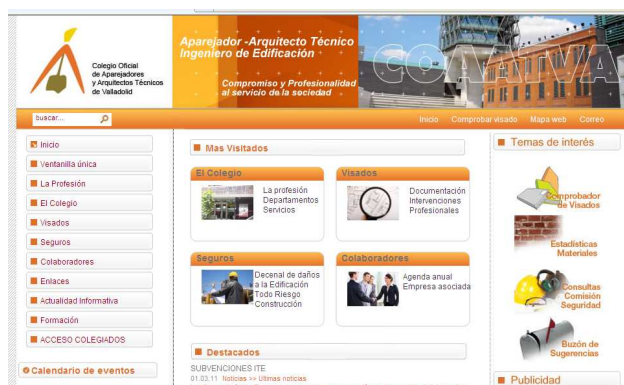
Colegio Oficial de Aparejadores y Arquitectos Técnicos de Valladolid

Aparejador -Arquitecto Técnico
Ingeniero de Edificación

Compromiso y Profesionalidad al servicio de la sociedad

COAATVA

buscar...

Inicio Comprobar visado Mapa web Correo

Inicio
Ventanilla única
La Profesión
El Colegio
Visados
Seguros
Colaboradores
Enlaces
Actualidad Informativa
Formación
ACCESO COLEGIADOS

Calendario de eventos

Mas Visitados

El Colegio
La profesión
Departamentos
Servicios

Visados
Documentación
Intervenciones
Profesionales

Seguros
Decenal de daños a la Edificación
Todo Riesgo Construcción

Colaboradores
Agenda anual
Empresa asociada

Destacados
SUBVENCIONES ITE
01.03.11 Noticias >> Ultimas noticias

Temas de interés

Comprobador de Visados

Estadísticas Materiales

Consultas Comisión Seguridad

Buzón de Sugerencias

Publicidad